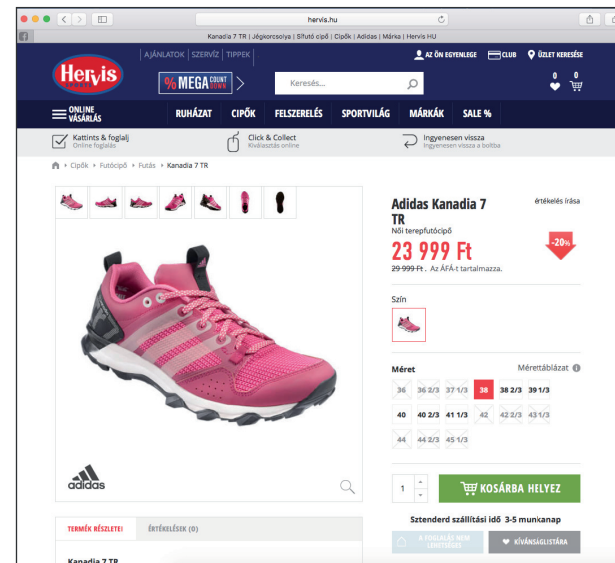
hervis.hu

Kanadia 7 TR | Jégkorcsolya | Sífutó cipő | Cipők | Adidas | Márka | Hervis HU

AJÁNLATOK | SZERVIZ | TIPPEK

AZ ÖN EGYENLEGE CLUB ÜZLET KERESÉSE

Hervis SPORTS

% MEGA COUNT DOWN

Keresés...

0 0

ONLINE VÁSÁRLÁS RUHÁZAT CIPŐK FELSZERELÉS SPORTVILÁG MÁRKÁK SALE %

Kattints & foglalj
Online foglalás

Click & Collect
Kiválasztás online

Ingyenesen vissza
Ingyenesen vissza a boltba

Cipők › Futócipő › Futás › Kanadia 7 TR

adidas

Adidas Kanadia 7 TR

értékelés írása

Női terepfutócipő

23 999 Ft

-20%

29 999 Ft . Az ÁFÁ-t tartalmazza.

Szín

Méret

Mérettáblázat

| 36 | 36 2/3 | 37 1/3 | 38 | 38 2/3 | 39 1/3 |
|---|---|---|---|---|---|
| 40 | 40 2/3 | 41 1/3 | 42 | 42 2/3 | 43 1/3 |
| 44 | 44 2/3 | 45 1/3 | | | |

1

KOSÁRBA HELYEZ

Szenderd szállítási idő 3-5 munkanap

A FOGLALÁS NEM LEHETSÉGES

KÍVÁNSÁGLISTÁRA

TERMÉK RÉSZLETEI

ÉRTÉKELÉSEK (0)

Kanadia 7 TR